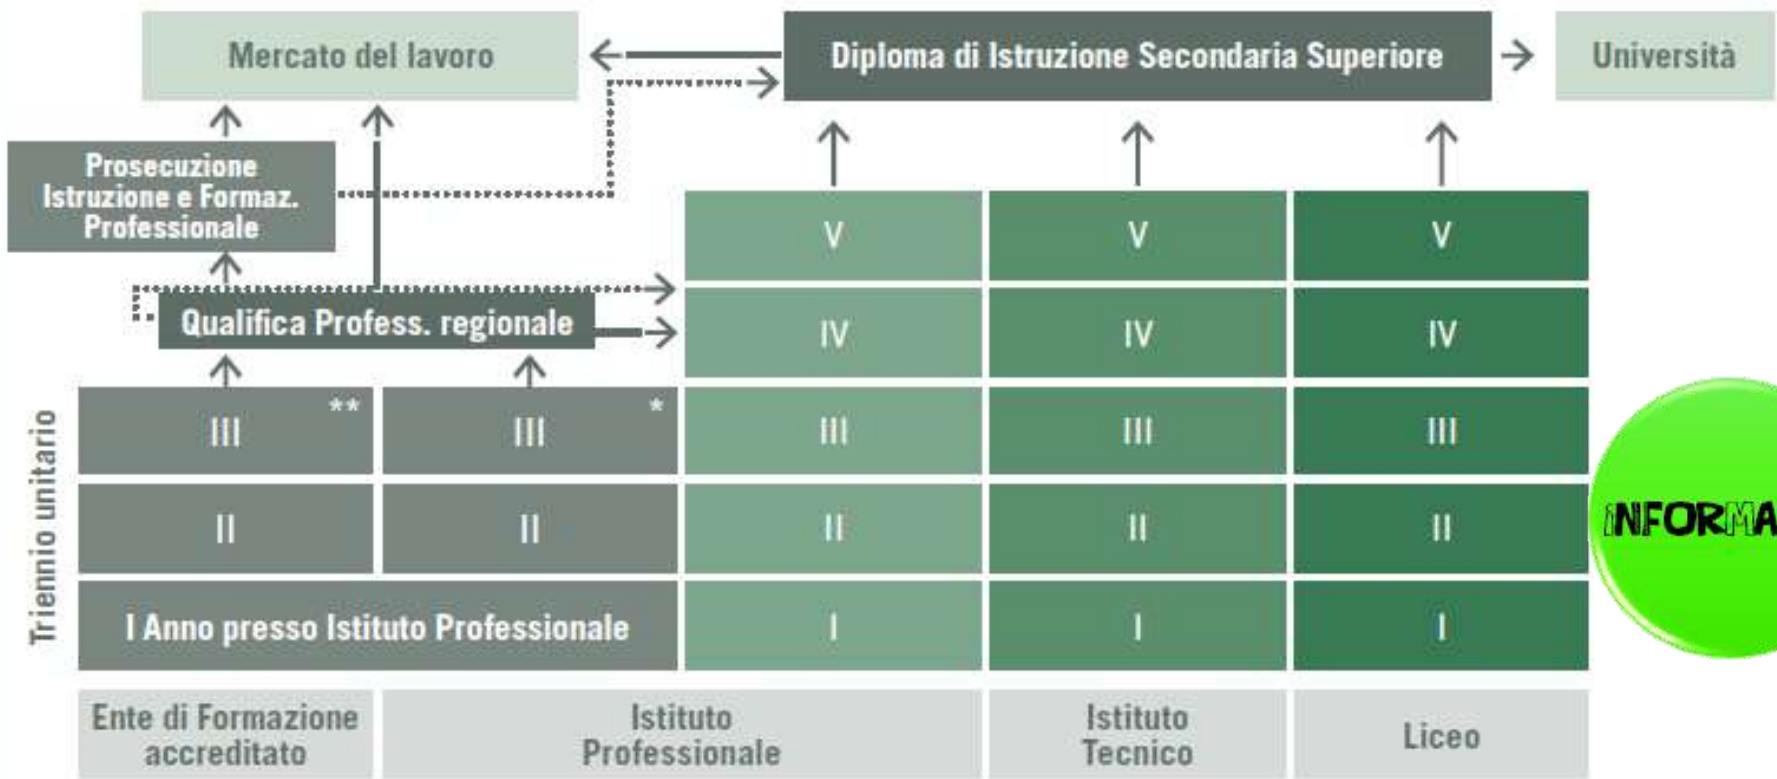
Mercato del lavoro

Diploma di Istruzione Secondaria Superiore

Università

Prosecuzione Istruzione e Formaz. Professionale

Qualifica Profess. regionale

Triennio unitario

| III ** | III * | III | III | III |
|---|---|---|---|---|
| II | II | II | II | II |
| I Anno presso Istituto Professionale | | I | I | I |

V V V

IV IV IV

Ente di Formazione accreditato

Istituto Professionale

Istituto Tecnico

Liceo

INFORMA